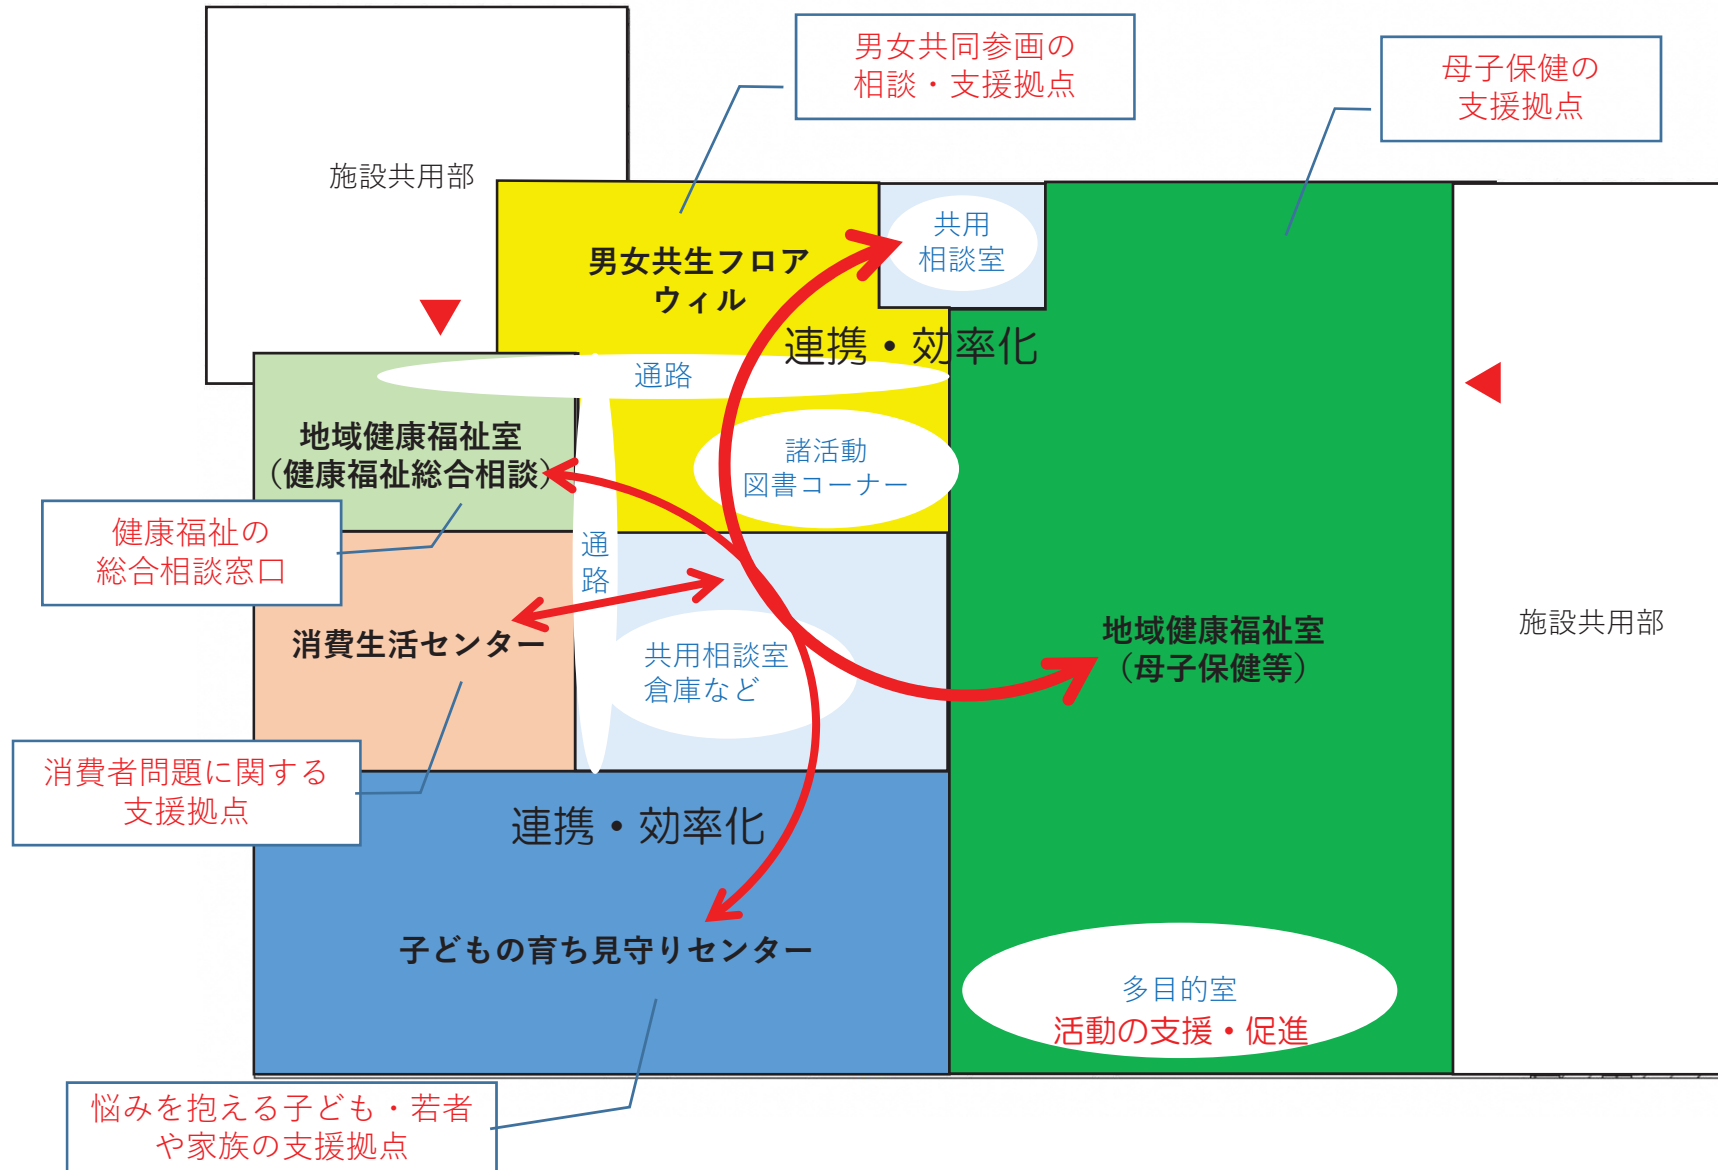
男女共同参画の
相談・支援拠点

母子保健の
支援拠点

施設共用部

男女共生フロア
ウィル

共用
相談室

連携・効率化

通路

地域健康福祉室
（健康福祉総合相談）

諸活動
図書コーナー

健康福祉の
総合相談窓口

通
路

消費生活センター

共用相談室
倉庫など

地域健康福祉室
（母子保健等）

施設共用部

消費者問題に関する
支援拠点

連携・効率化

子どもの育ち見守りセンター

多目的室
活動の支援・促進

悩みを抱える子ども・若者
や家族の支援拠点